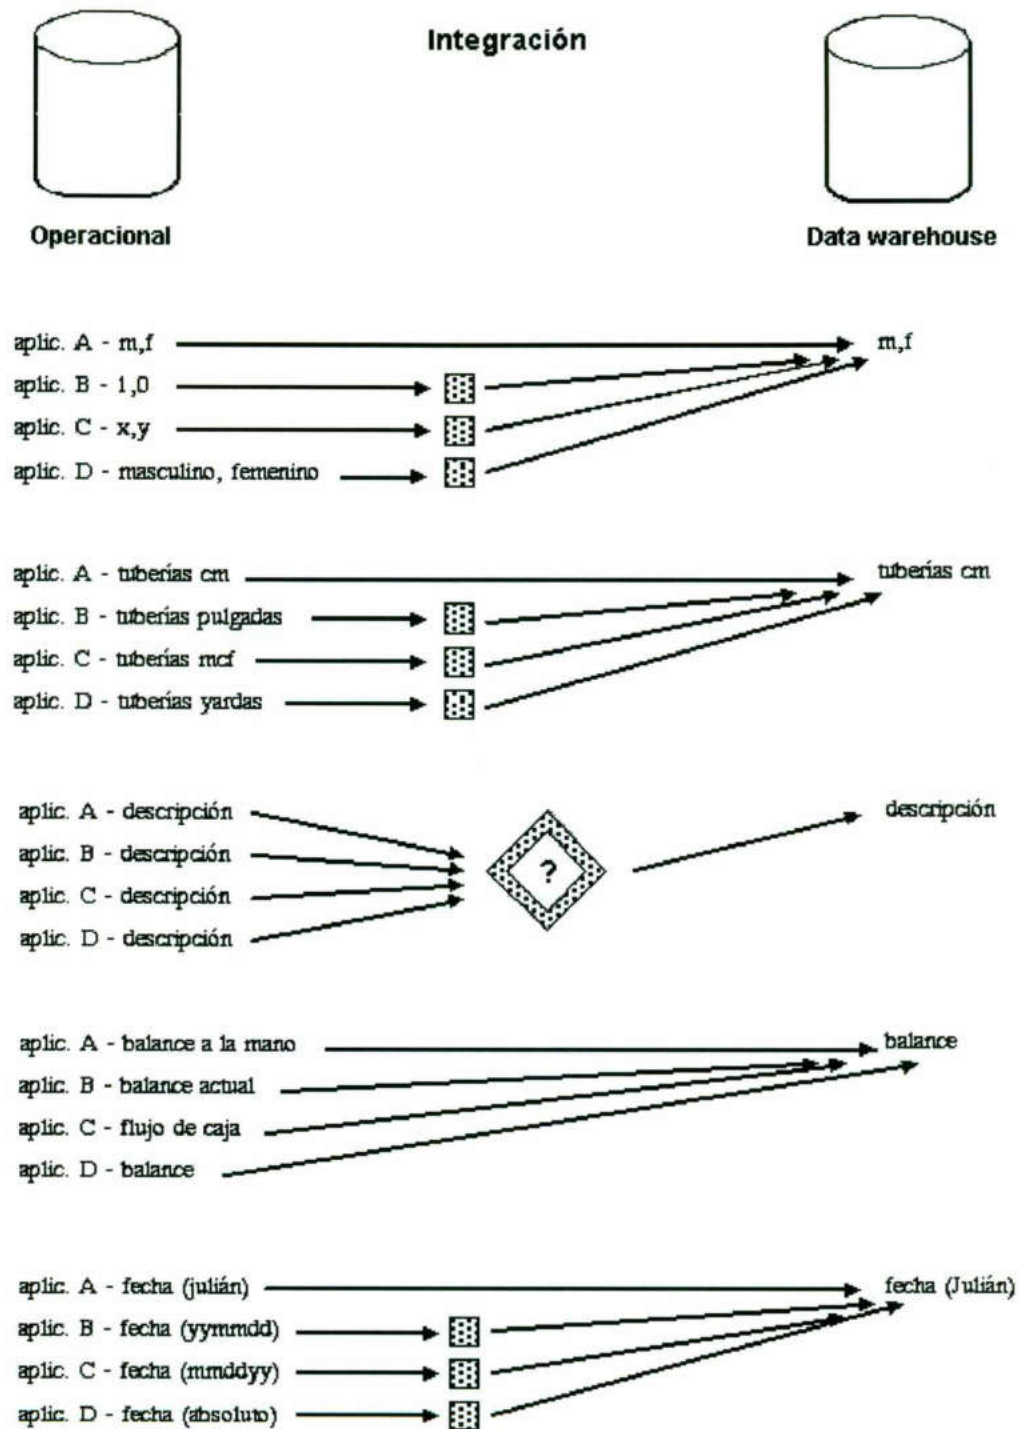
Integración

Operacional

Data warehouse

aplic. A - m,f
aplic. B - 1,0
aplic. C - x,y
aplic. D - masculino, femenino
m,f

aplic. A - tuberías cm
aplic. B - tuberías pulgadas
aplic. C - tuberías mcf
aplic. D - tuberías yardas
tuberías cm

aplic. A - descripción
aplic. B - descripción
aplic. C - descripción
aplic. D - descripción
?
descripción

aplic. A - balance a la mano
aplic. B - balance actual
aplic. C - flujo de caja
aplic. D - balance
balance

aplic. A - fecha (julián)
aplic. B - fecha (yymmdd)
aplic. C - fecha (mmddyy)
aplic. D - fecha (absoluto)
fecha (Julián)